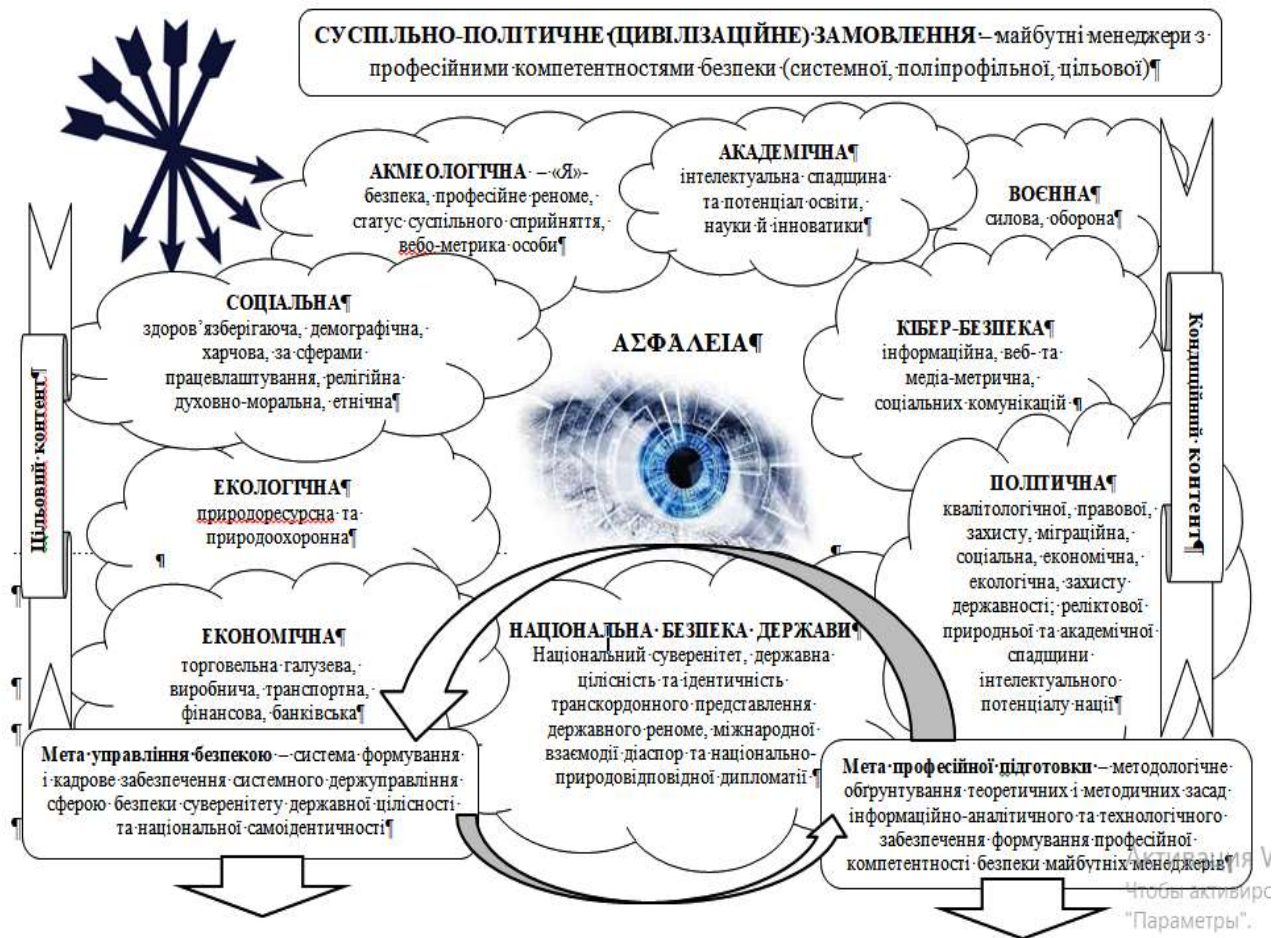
СУСПІЛЬНО-ПОЛІТИЧНЕ (ЦИВІЛІЗАЦІЙНЕ) ЗАМОВЛЕННЯ – майбутні менеджери з професійними компетентностями безпеки (системної, поліпрофільної, цільової)¶

АКМЕОЛОГІЧНА – «Я»-безпека, професійне реноме, статус суспільного сприйняття, вебо-метрика особи¶

АКАДЕМІЧНА¶
інтелектуальна спадщина та потенціал освіти, науки й інноватики¶

ВОЄННА¶
силова, оборона¶

СОЦІАЛЬНА¶
здоров'язберігаюча, демографічна, харчова, за сферами працевлаштування, релігійна духовно-моральна, етнічна¶

АΣФАΛЕІА¶

КІБЕР-БЕЗПЕКА¶
інформаційна, веб- та медіа-метрична, соціальних комунікацій ¶

Цільовий контент¶

Кондиційний контент¶

ЕКОЛОГІЧНА¶
природоресурсна та природоохоронна¶

ПОЛІТИЧНА¶
кваліто логічної, правової, захисту, міграційна, соціальна, економічна, екологічна, захисту державності, реліктової природньої та академічної спадщини інтелектуального потенціалу нації¶

ЕКОНОМІЧНА¶
торговельна галузева, виробнича, транспортна, фінансова, банківська¶

НАЦІОНАЛЬНА БЕЗПЕКА ДЕРЖАВИ¶
Національний суверенітет, державна цілісність та ідентичність транскордонного представлення державного реноме, міжнародної взаємодії діаспор та національно-природовідповідної дипломатії ¶

Мета управління безпекою – система формування і кадрове забезпечення системного держуправління сферою безпеки суверенітету державної цілісності та національної самоідентичності¶

Мета професійної підготовки – методологічне обгрунтування теоретичних і методичних засад інформаційно-аналітичного та технологічного забезпечення формування професійної компетентності безпеки майбутніх менеджерів¶

Активация W
Чтобы активиро
"Параметры".